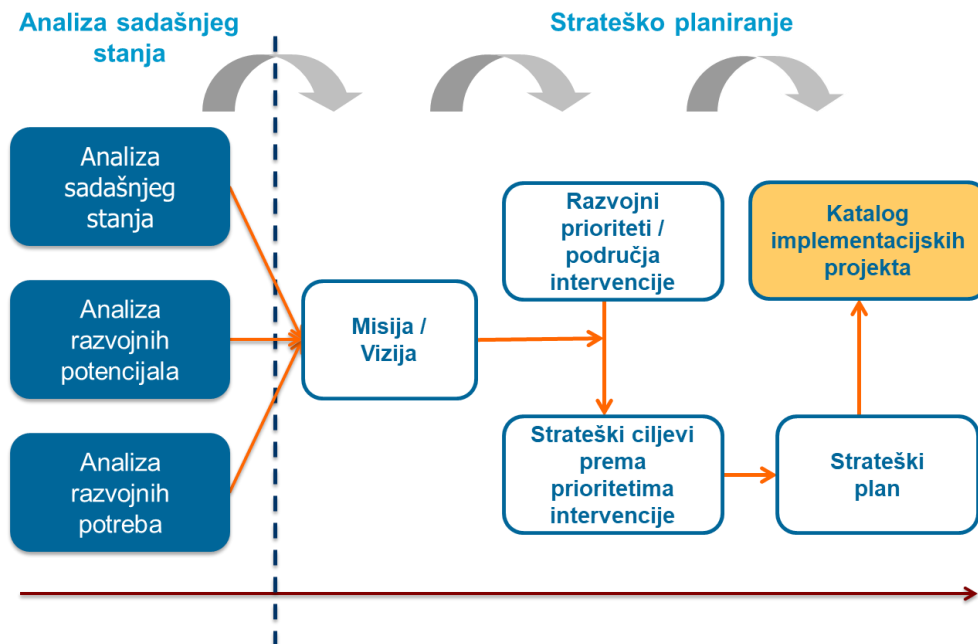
Analiza sadašnjeg stanja

Strateško planiranje

Analiza sadašnjeg stanja

Analiza razvojnih potencijala

Analiza razvojnih potreba

Misija / Vizija

Razvojni prioriteti / područja intervencije

Strateški ciljevi prema prioritetima intervencije

Katalog implementacijskih projekta

Strateški plan